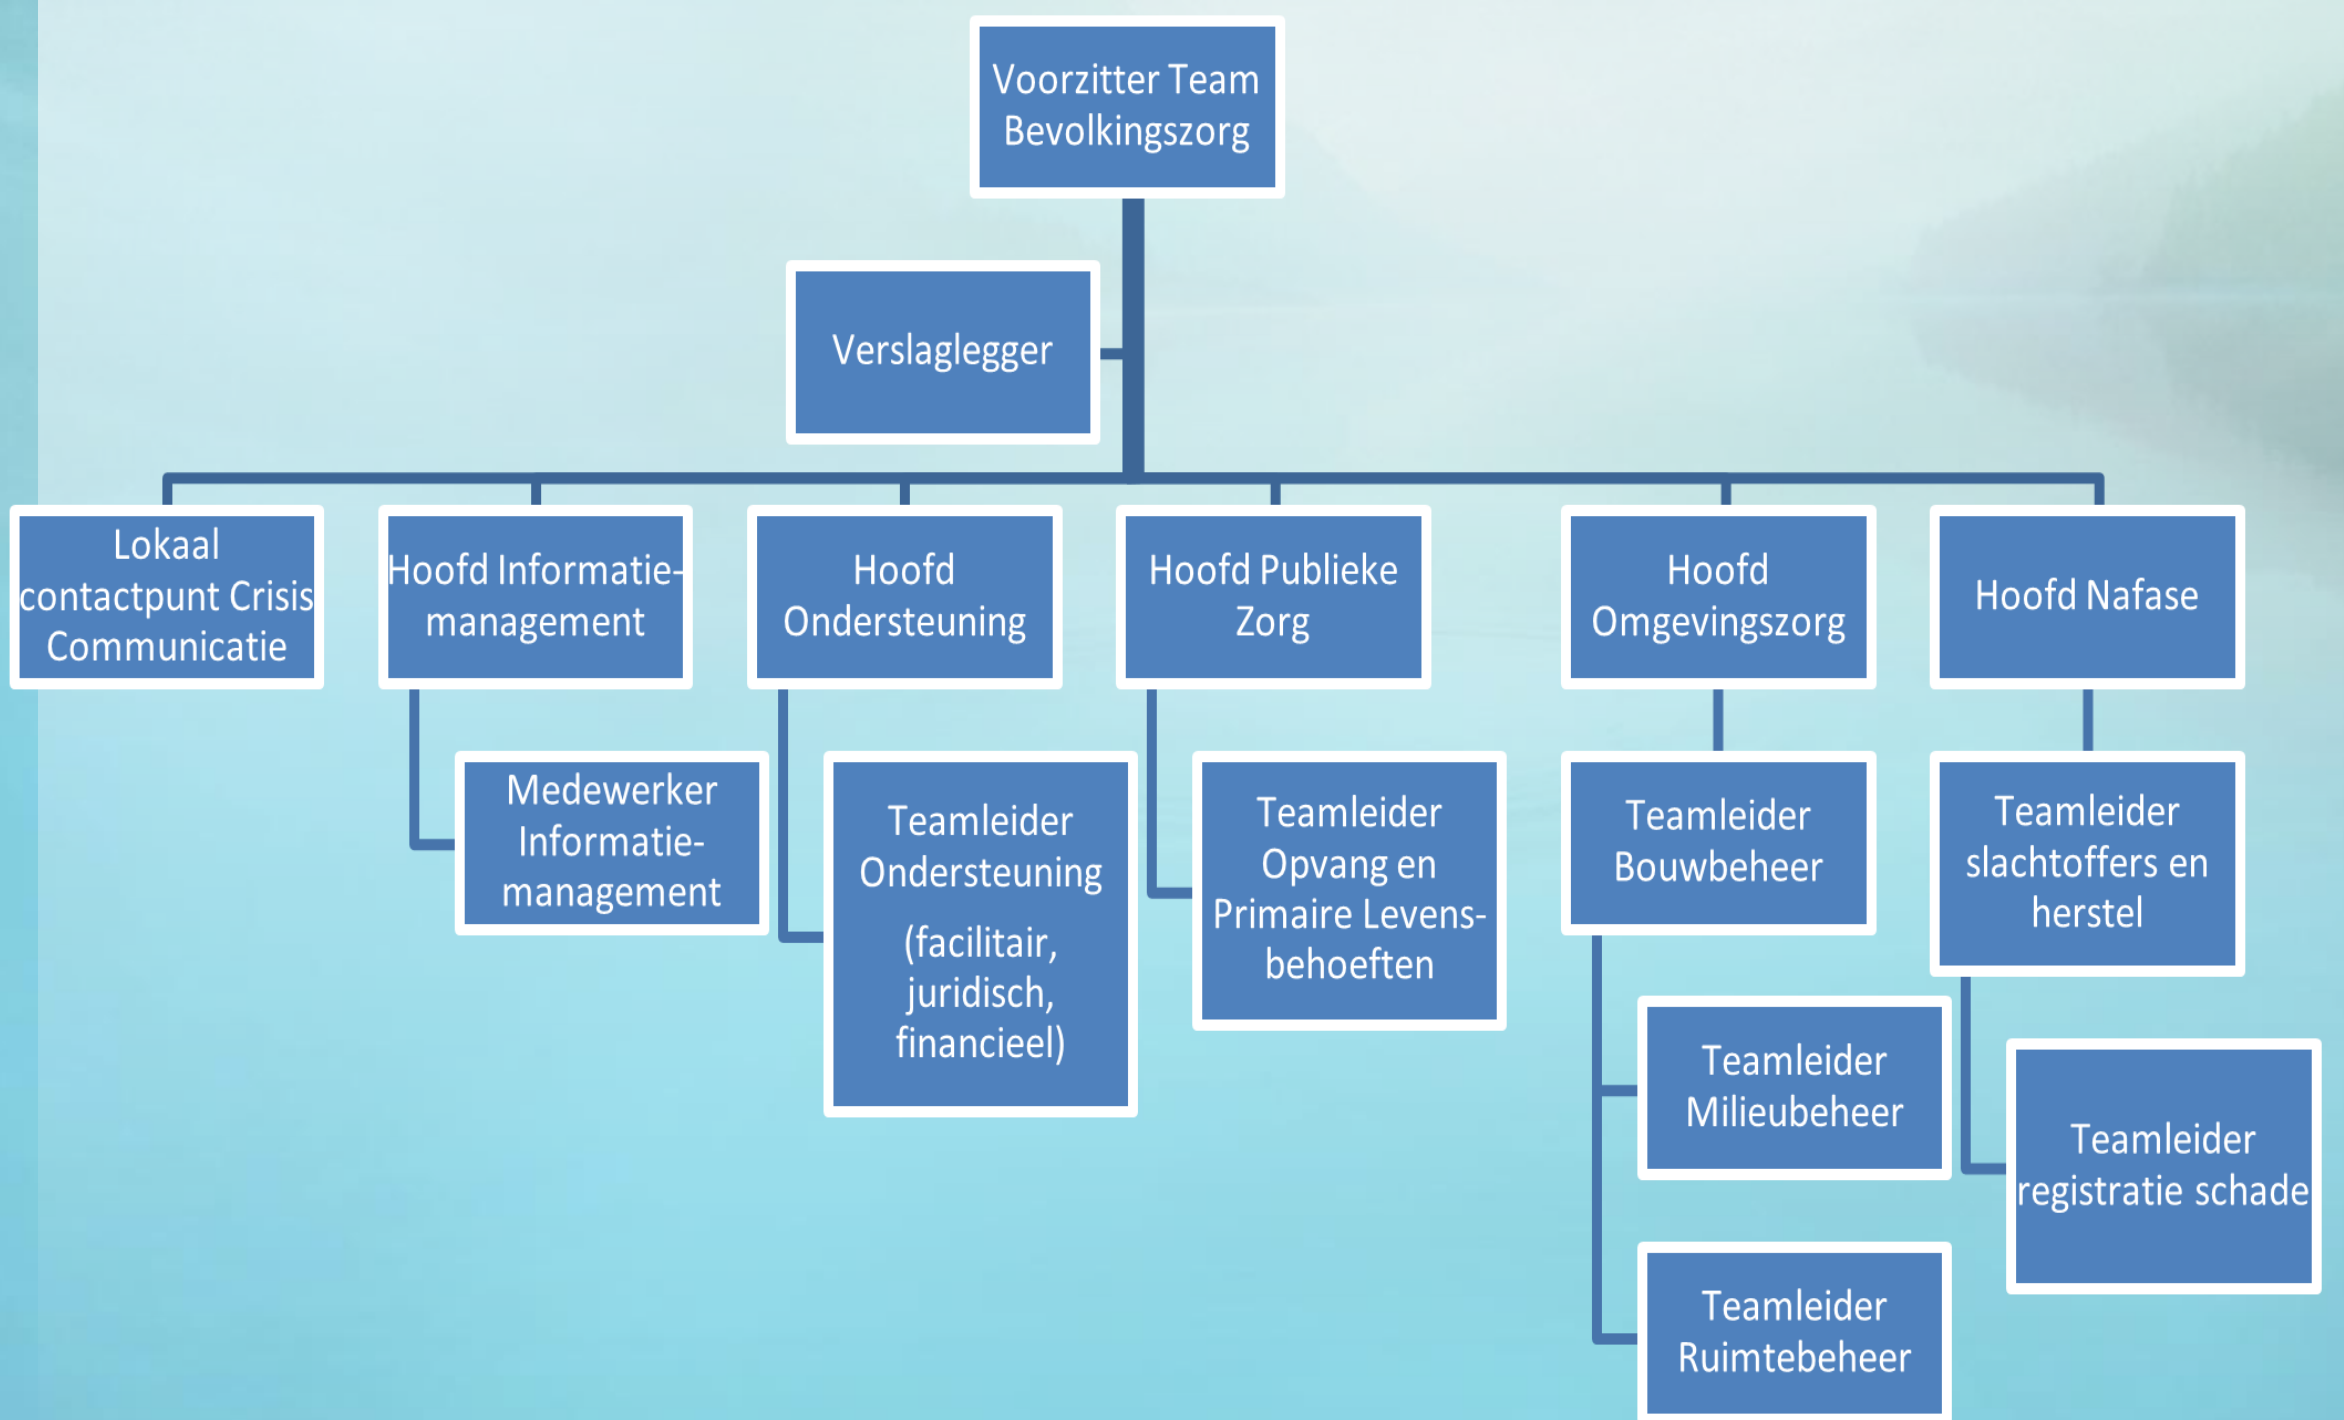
Voorzitter Team Bevolkingszorg

Verslaglegger

Lokaal contactpunt Crisis Communicatie

Hoofd Informatiemanagement

Hoofd Ondersteuning

Hoofd Publieke Zorg

Hoofd Omgevingszorg

Hoofd Nafase

Medewerker Informatiemanagement

Teamleider Ondersteuning (facilitair, juridisch, financieel)

Teamleider Opvang en Primaire Levensbehoeften

Teamleider Bouwbeheer

Teamleider slachtoffers en herstel

Teamleider Milieubeheer

Teamleider registratie schade

Teamleider Ruimtebeheer